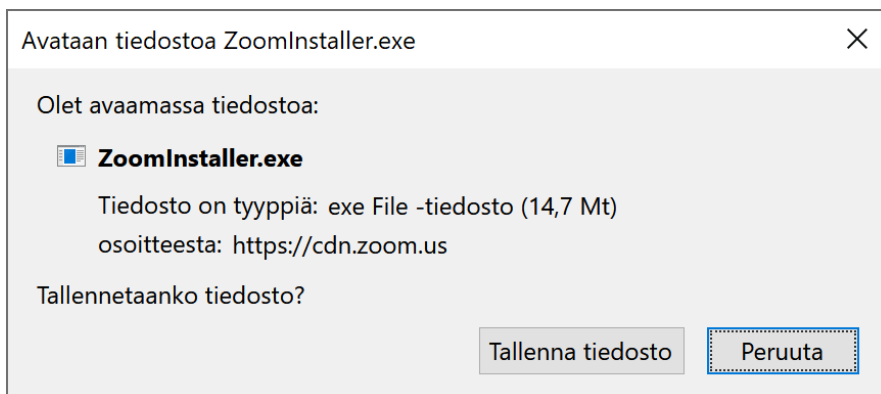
Avataan tiedostoa ZoomInstaller.exe

×

Olet avaamassa tiedostoa:

ZoomInstaller.exe

Tiedosto on tyyppiä: exe File -tiedosto (14,7 Mt)
osoitteesta: https://cdn.zoom.us

Tallennetaanko tiedosto?

Tallenna tiedosto

Peruuta